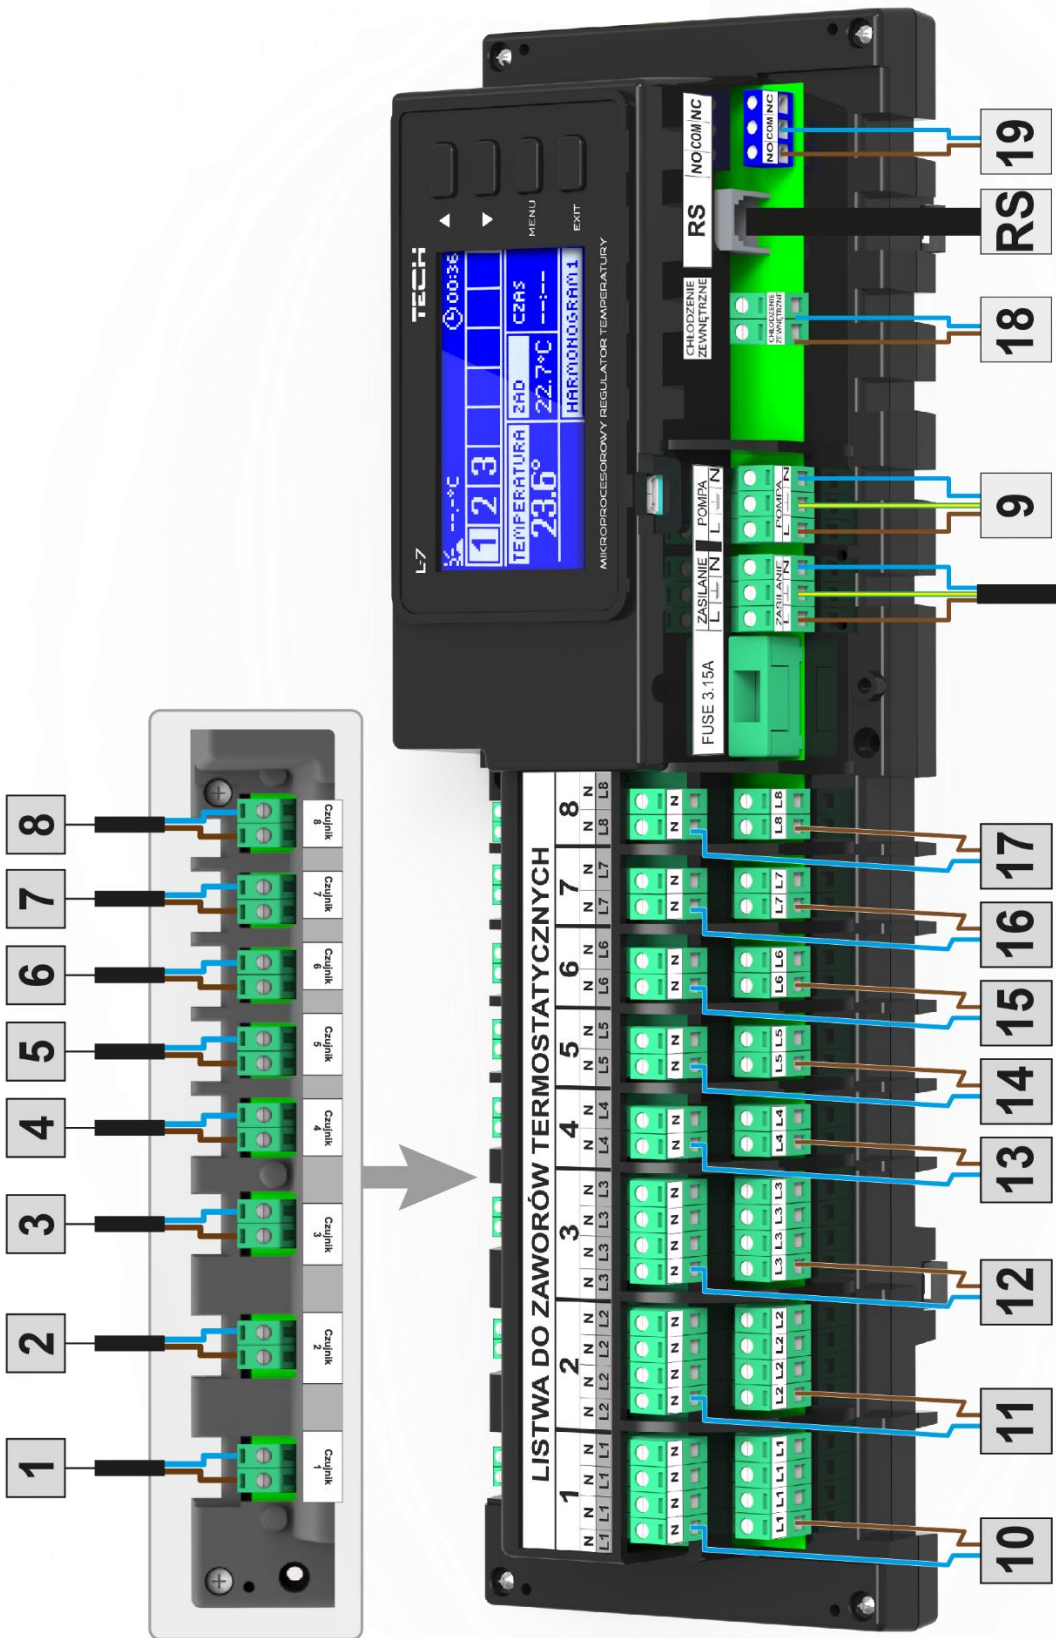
L-7
TECH
00:36
--.-°C
1 2 3
TEMPERATURA 23.6°
ZAD 22.7°C
CZAS --:--
HARMONOGRAM 1
MENU
EXIT
MIKROPROCESOROWY REGULATOR TEMPERATURY

NO COM NC
RS
CHŁODZENIE ZEWNĘTRZNE
POMPA L ⏚ N
ZASILANIE L ⏚ N
FUSE 3.15A

19
RS
18
9

LISTWA DO ZAWORÓW TERMOSTATYCZNYCH
1 2 3 4 5 6 7 8
N N N L1 L1 L1
N N N L2 L2 L2
N N N L3 L3 L3
N N L4 L4
N N L5 L5
N N L6 L6
N N L7 L7
N N L8 L8

10 11 12 13 14 15 16 17

Czujnik 1
Czujnik 2
Czujnik 3
Czujnik 4
Czujnik 5
Czujnik 6
Czujnik 7
Czujnik 8

1 2 3 4 5 6 7 8